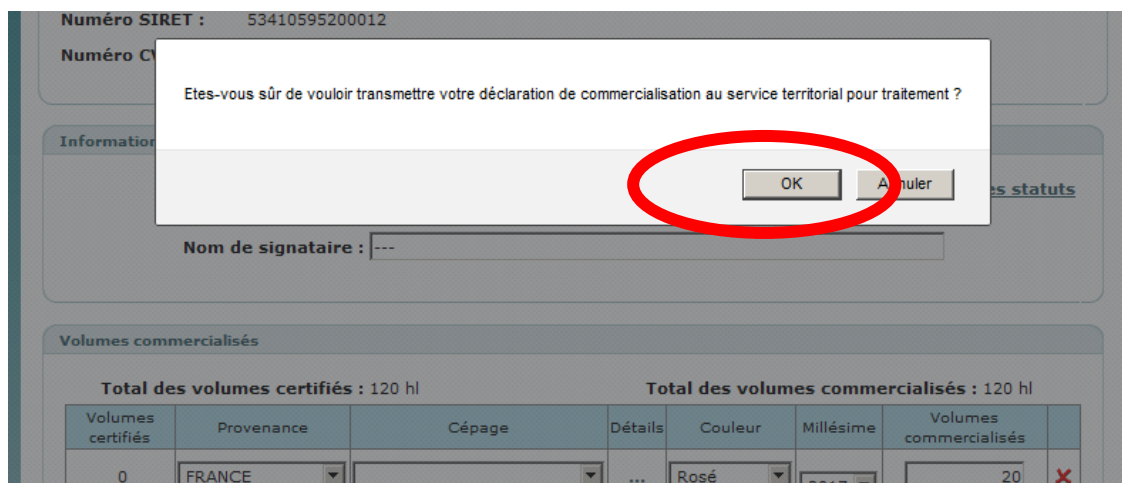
Numéro SIRET : 53410595200012

Numéro CV

Etes-vous sûr de vouloir transmettre votre déclaration de commercialisation au service territorial pour traitement ?

OK Annuler

Information

es statuts

Nom de signataire : ---

Volumes commercialisés

Total des volumes certifiés : 120 hl

Total des volumes commercialisés : 120 hl

| Volumes certifiés | Provenance | Cépage | Détails | Couleur | Millésime | Volumes commercialisés | |
|---|---|---|---|---|---|---|---|
| 0 | FRANCE | | ... | Rosé | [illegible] | 20 | ✕ |